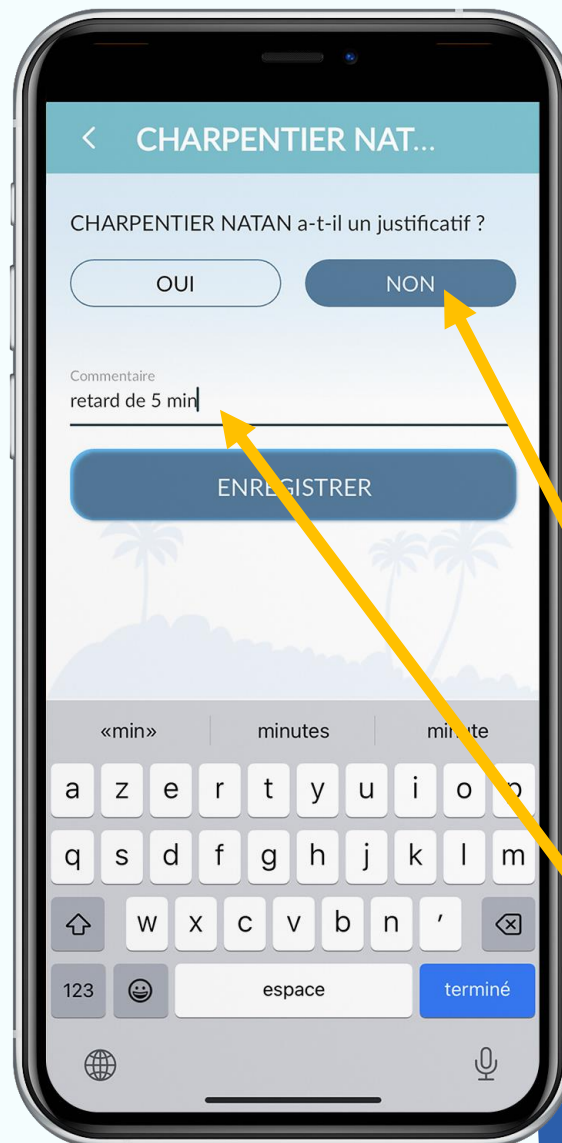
< CHARPENTIER NAT...

CHARPENTIER NATAN a-t-il un justificatif ?

OUI

NON

Commentaire
retard de 5 min

ENREGISTRER

«min»
minutes
mi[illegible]te

a z e r t y u i o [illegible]
q s d f g h j k l m
w x c v b n '
123
espace
terminé